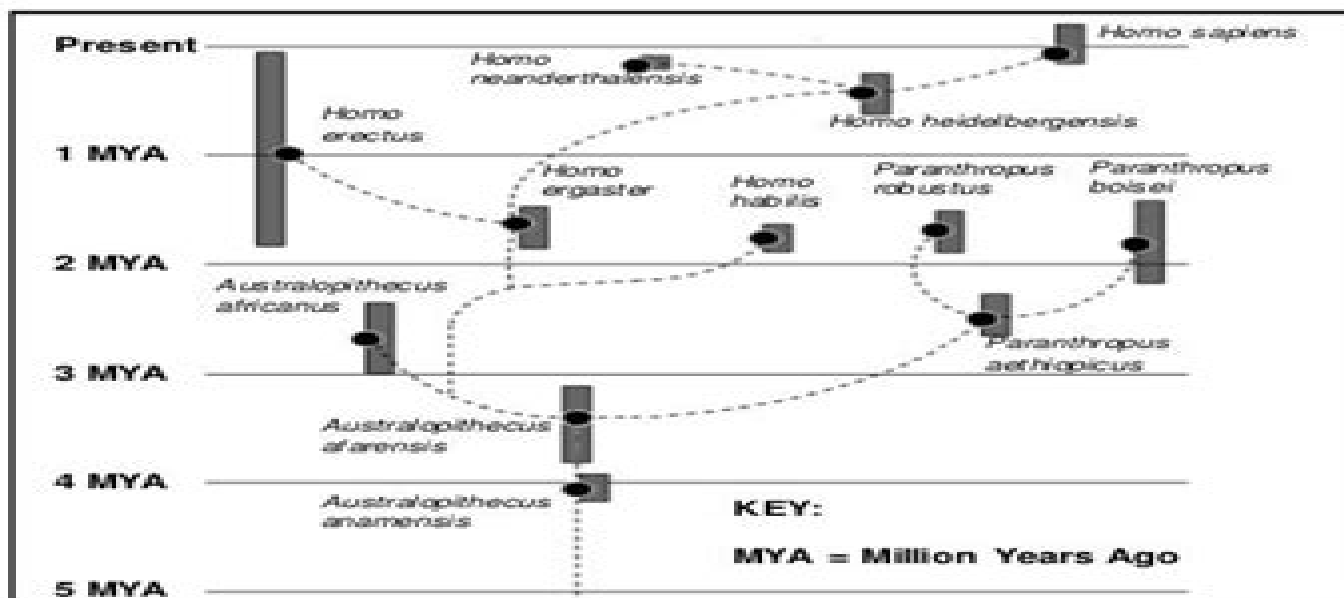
Present

Homo neanderthalensis

Homo sapiens

Homo heidelbergensis

Homo erectus

1 MYA

Homo ergaster

Homo habilis

Paranthropus robustus

Paranthropus boisei

2 MYA

Australopithecus africanus

Paranthropus aethiopicus

3 MYA

Australopithecus afarensis

4 MYA

Australopithecus anamensis

KEY:

MYA = Million Years Ago

5 MYA